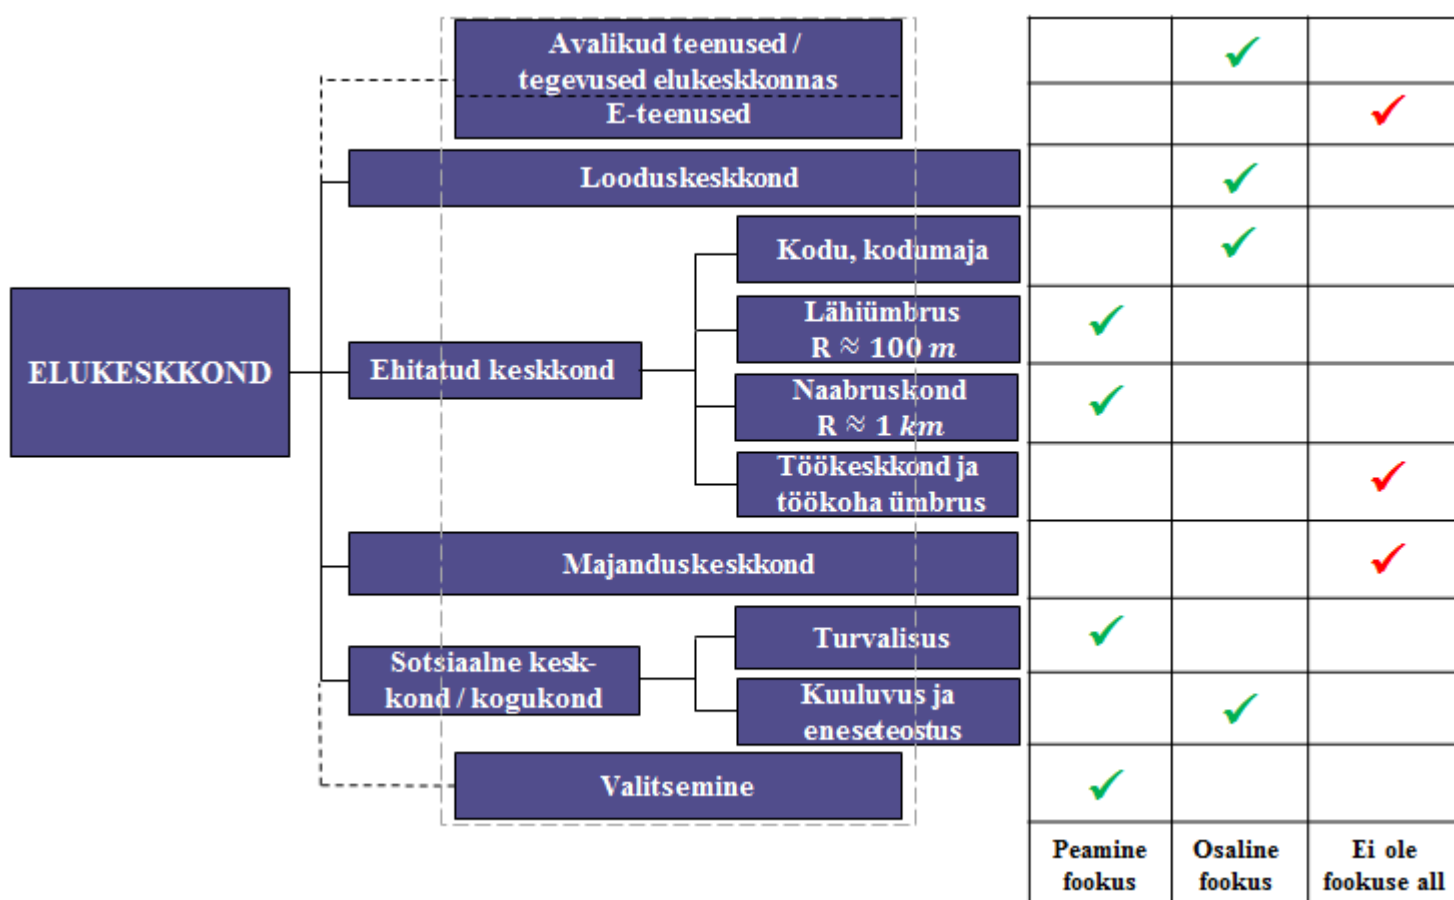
ELUKESKKOND

Avalikud teenused / tegevused elukeskkonnas

E-teenused

Looduskeskkond

Ehitatud keskkond

Kodu, kodumaja

Lähiümbrus R $\approx$ 100 $m$

Naabruskond R $\approx$ 1 $km$

Töökeskkond ja töökoha ümbrus

Majanduskeskkond

Sotsiaalne keskkond / kogukond

Turvalisus

Kuuluvus ja eneseteostus

Valitsemine

| | | |
|---|---|---|
| | ✓ | |
| | | ✓ |
| | ✓ | |
| | ✓ | |
| ✓ | | |
| ✓ | | |
| | | ✓ |
| | | ✓ |
| ✓ | | |
| | ✓ | |
| ✓ | | |
| Peamine fookus | Osaline fookus | Ei ole fookuse all |